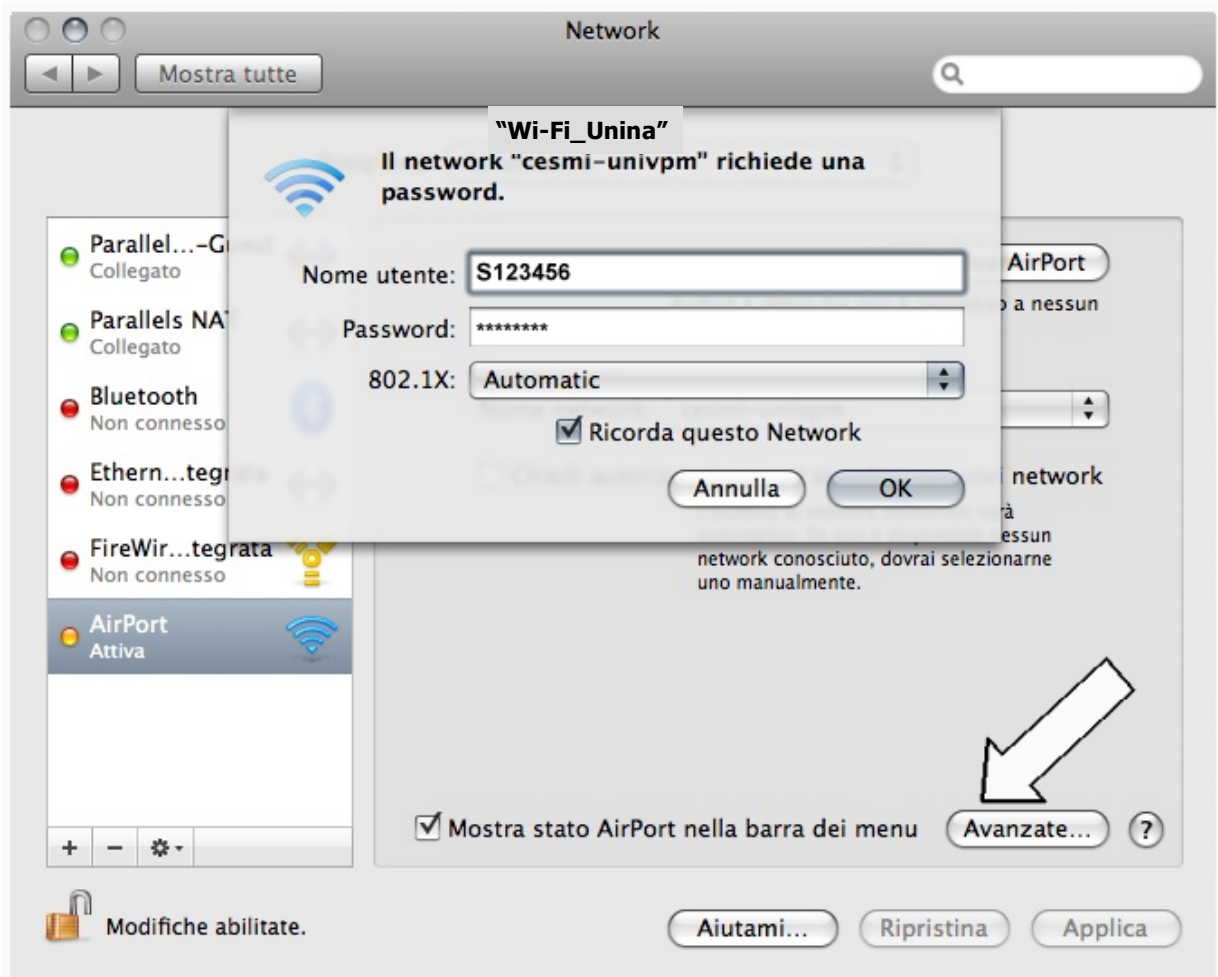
Network

Mostra tutte

"Wi-Fi_Unina"

Il network "cesmi-univpm" richiede una password.

Nome utente: S123456

Password: ********

802.1X: Automatic

Ricorda questo Network

Annulla

OK

Parallel…-G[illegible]
Collegato

Parallels NA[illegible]
Collegato

Bluetooth
Non connesso

Ethern…tegr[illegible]
Non connesso

FireWir…tegrata
Non connesso

AirPort
Attiva

AirPort

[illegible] a nessun

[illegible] network

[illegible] sarà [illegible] nessun network conosciuto, dovrai selezionarne uno manualmente.

Mostra stato AirPort nella barra dei menu

Avanzate…

?

+ −

Modifiche abilitate.

Aiutami…

Ripristina

Applica